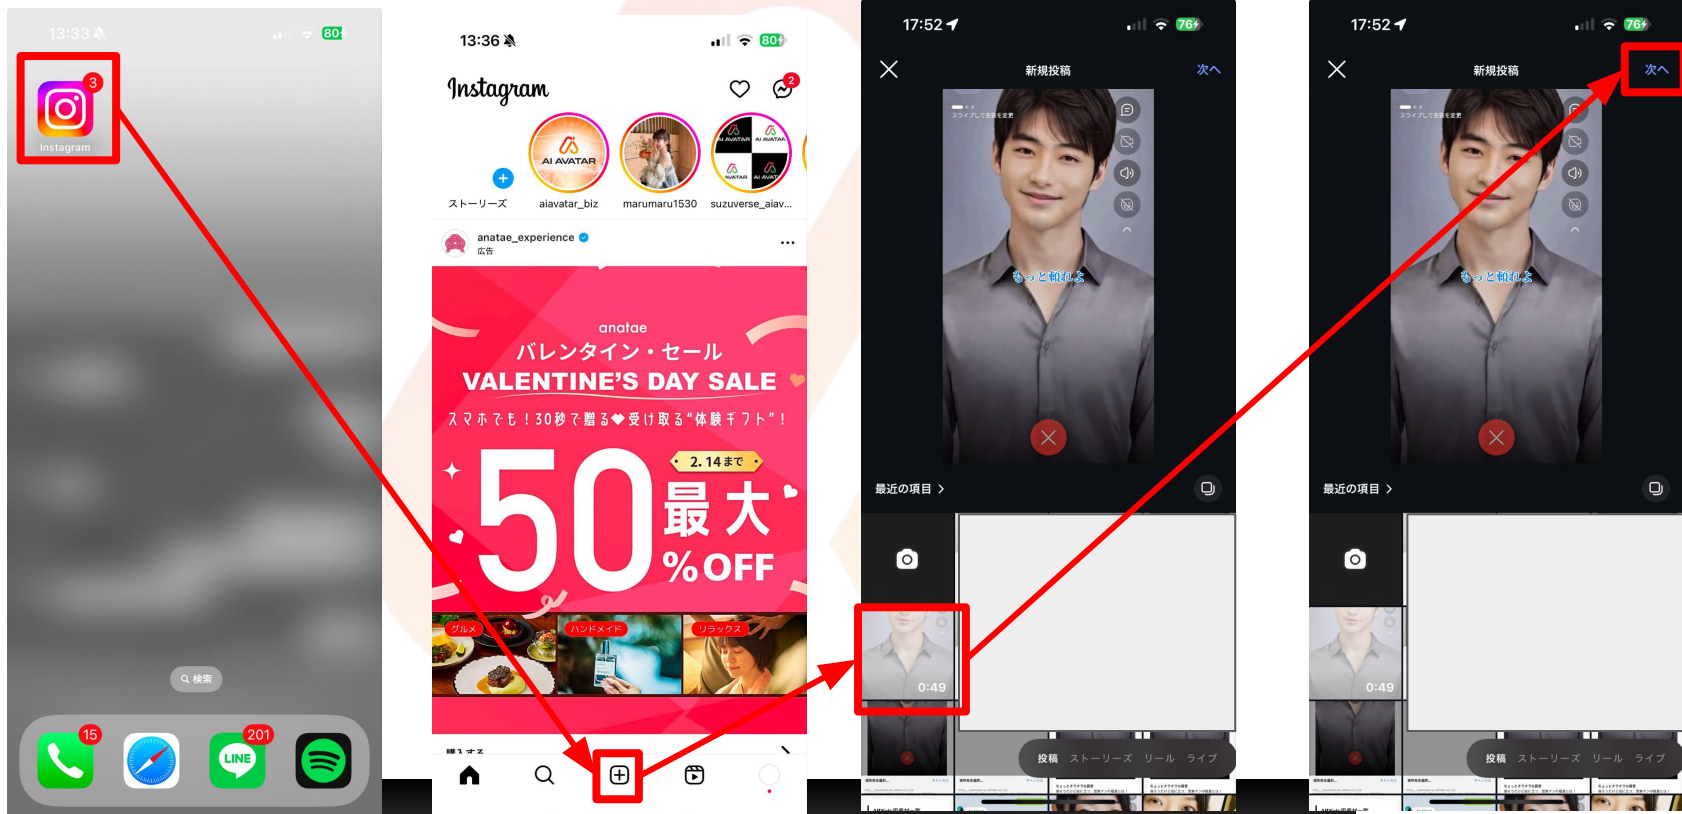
13:33 80

3

Instagram

検索

15 201

LINE

13:36 80

Instagram

2

AI AVATAR

ストーリーズ aiavatar_biz marumaru1530 suzuverse_aiav...

anatae_experience
広告

anatae
バレンタイン・セール
VALENTINE'S DAY SALE
スマホでも！30秒で贈る❤受け取る"体験ギフト"！
2.14まで
50 最大 %OFF
グルメ ハンドメイド リラックス

17:52 76
新規投稿 次へ
もっと触れよ
最近の項目 >
0:49
投稿 ストーリーズ リール ライブ

17:52 76
新規投稿 次へ
もっと触れよ
最近の項目 >
0:49
投稿 ストーリーズ リール ライブ